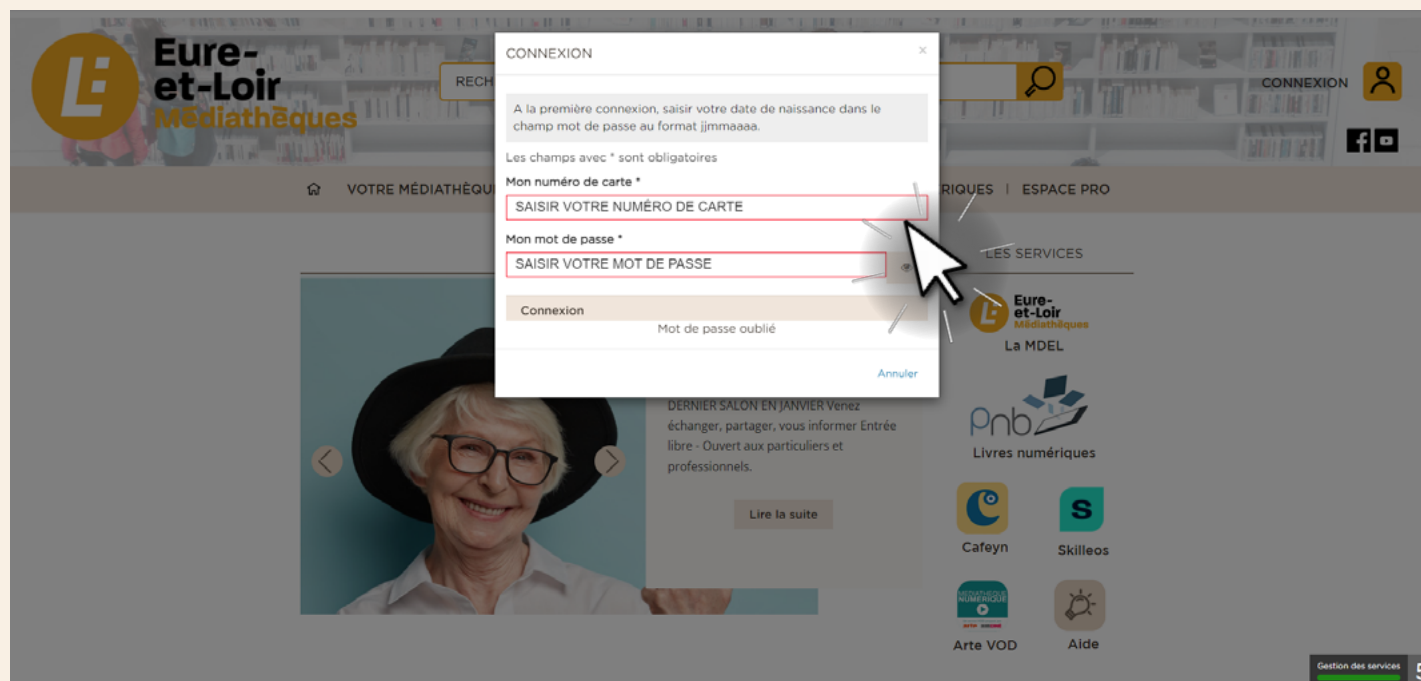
Eure-et-Loir Médiathèques

RECH

CONNEXION

VOTRE MÉDIATHÈQU

RIQUES | ESPACE PRO

CONNEXION

×

A la première connexion, saisir votre date de naissance dans le champ mot de passe au format jjmmaaaa.

Les champs avec * sont obligatoires

Mon numéro de carte *

SAISIR VOTRE NUMÉRO DE CARTE

Mon mot de passe *

SAISIR VOTRE MOT DE PASSE

Connexion

Mot de passe oublié

Annuler

DERNIER SALON EN JANVIER Venez échanger, partager, vous informer Entrée libre - Ouvert aux particuliers et professionnels.

Lire la suite

LES SERVICES

Eure-et-Loir Médiathèques

La MDEL

Pnb

Livres numériques

Cafeyn

S

Skilleos

MÉDIATHÈQUE NUMÉRIQUE

Arte VOD

Aide

Gestion des services